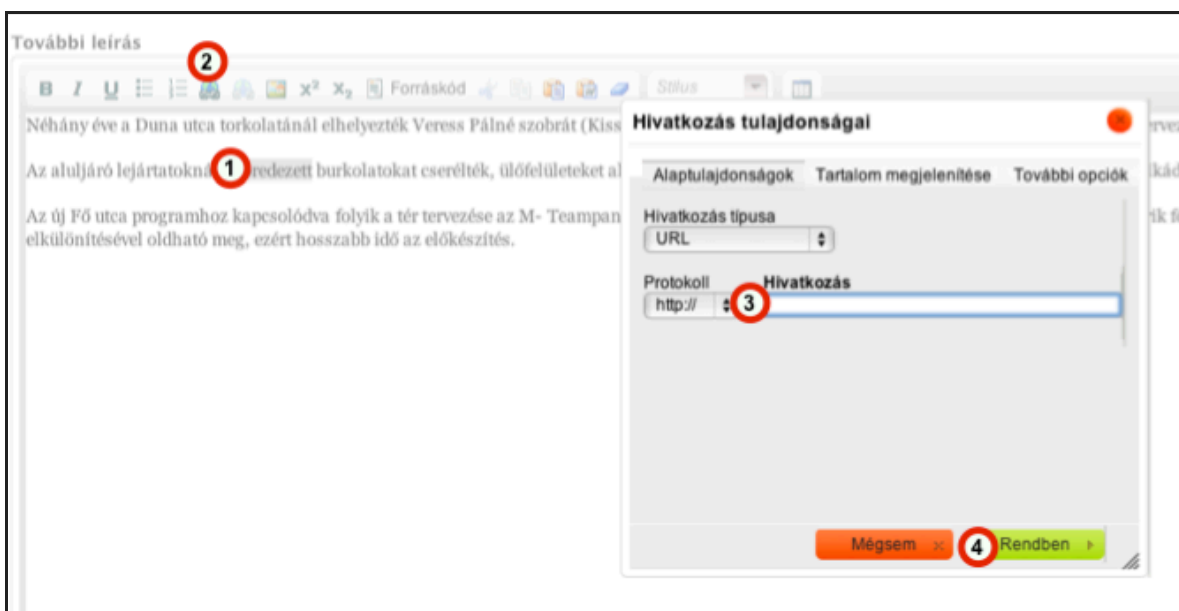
További leírás

2

B I U $x^2$ $x_2$ Forráskód Stílus

Néhány éve a Duna utca torkolatánál elhelyezték Veress Pálné szobrát (Kiss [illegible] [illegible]

Az aluljáró lejártatokná 1 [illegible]redezett burkolatokat cserélték, ülőfelületeket al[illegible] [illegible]

Az új Fő utca programhoz kapcsolódva folyik a tér tervezése az M- Teampan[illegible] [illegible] elkülönítésével oldható meg, ezért hosszabb idő az előkészítés.

Hivatkozás tulajdonságai

Alaptulajdonságok Tartalom megjelenítése További opciók

Hivatkozás típusa
URL

Protokoll Hivatkozás
http:// 3

Mégsem 4 Rendben